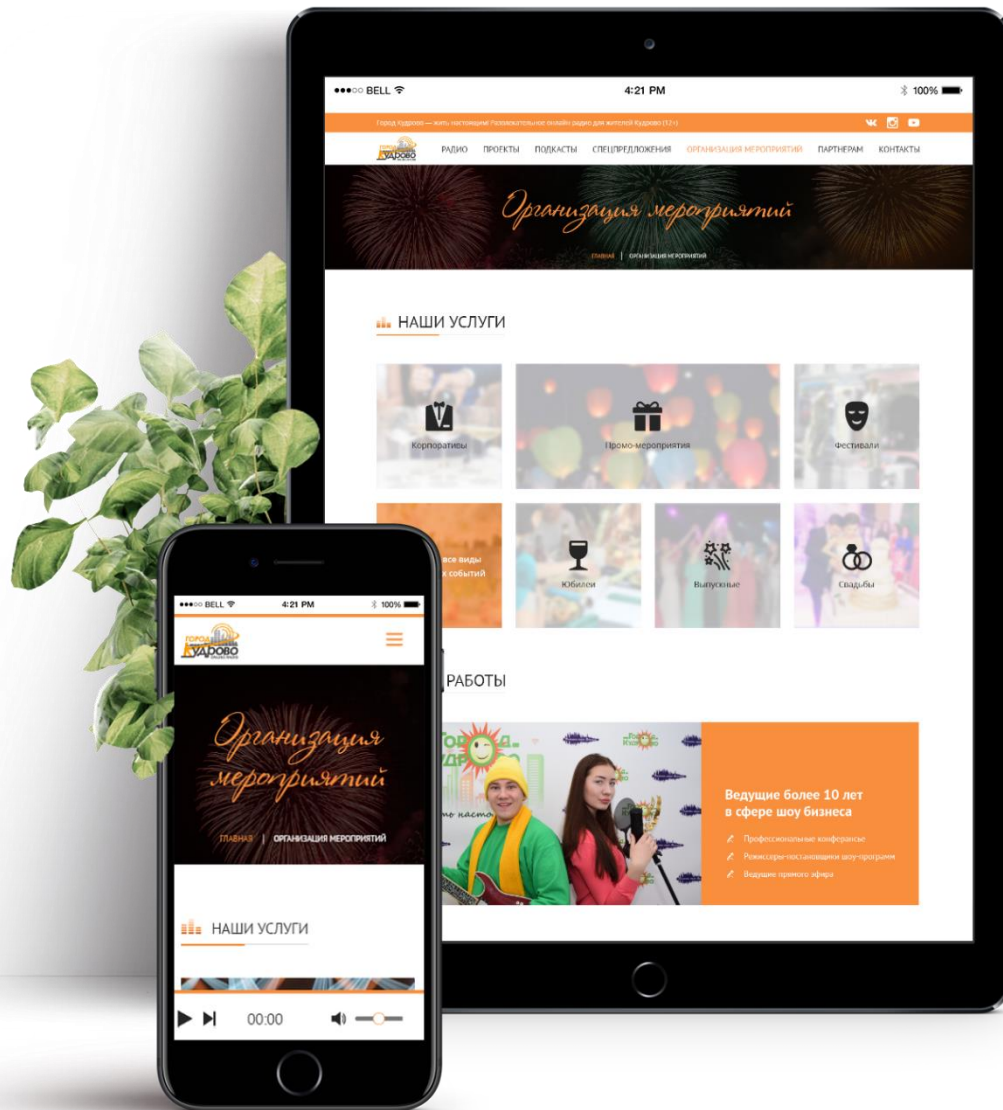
●●●○○ BELL 4:21 PM 100%

Город Кудрово — жить постоянно! Развлекательное онлайн радио для жителей Кудрово (12+)

Город Кудрово

РАДИО ПРОЕКТЫ ПОДКАСТЫ СПЕЦПРЕДЛОЖЕНИЯ ОРГАНИЗАЦИЯ МЕРОПРИЯТИЙ ПАРТНЕРАМ КОНТАКТЫ

Организация мероприятий

ГЛАВНАЯ | ОРГАНИЗАЦИЯ МЕРОПРИЯТИЙ

НАШИ УСЛУГИ

Корпоративы

Промо-мероприятия

Фестивали

все виды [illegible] событий

Юбилеи

Выпускные

Свадьбы

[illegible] РАБОТЫ

Ведущие более 10 лет в сфере шоу бизнеса

Профессиональные конферансье

Режиссеры-постановщики шоу-программ

Ведущие прямого эфира

●●●○○ BELL 4:21 PM 100%

Город Кудрово

Организация мероприятий

ГЛАВНАЯ | ОРГАНИЗАЦИЯ МЕРОПРИЯТИЙ

НАШИ УСЛУГИ

00:00